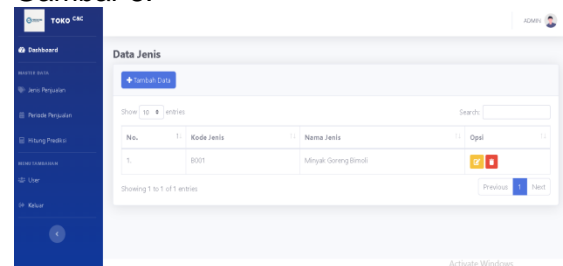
Gambar 6.

TOKO CSC

ADMIN

Dashboard

MASTER DATA

Jenis Penjualan

Periode Penjualan

Hitung Prediksi

MANAJEMEN

User

Keluar

Data Jenis

+ Tambah Data

Show 10 entries

Search:

| No. | Kode Jenis | Nama Jenis | Opsi |
|---|---|---|---|
| 1. | B001 | Minyak Goreng Bimoli | |

Showing 1 to 1 of 1 entries

Previous 1 Next

Activate Windows